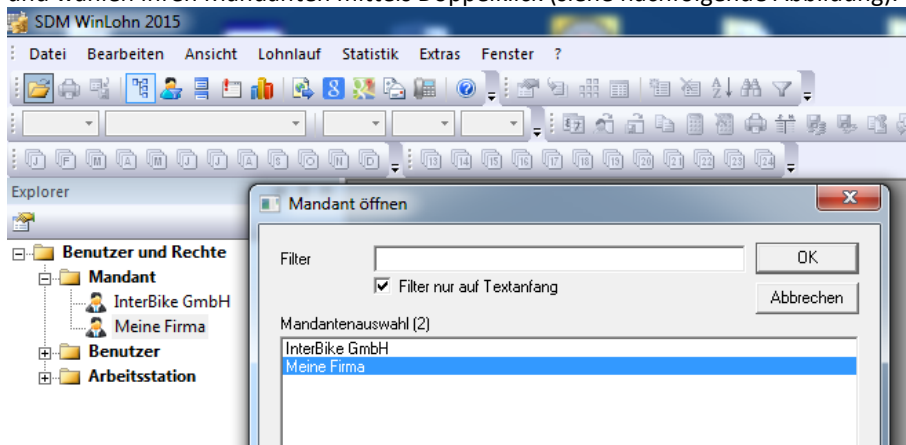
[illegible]
SDM WinLohn 2015
Datei Bearbeiten Ansicht Lohnlauf Statistik Extras Fenster ?
Explorer
Benutzer und Rechte
Mandant
InterBike GmbH
Meine Firma
Benutzer
Arbeitsstation
Mandant öffnen
Filter
Filter nur auf Textanfang
OK
Abbrechen
Mandantenauswahl (2)
InterBike GmbH
Meine Firma